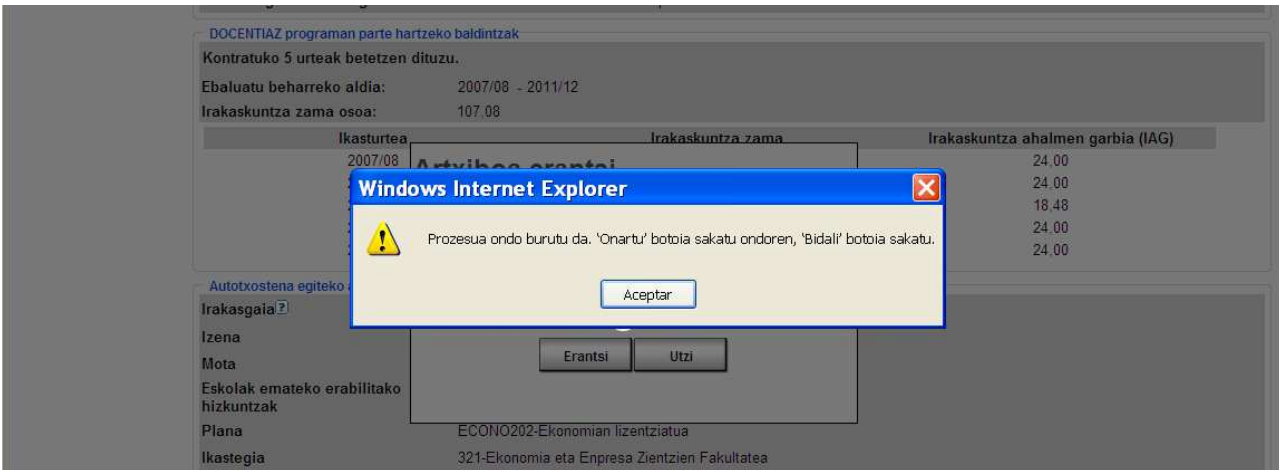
DOCENTIAZ programan parte hartzeko baldintzak

Kontratuko 5 urteak betetzen dituzu.

Ebaluatu beharreko aldia: 2007/08 - 2011/12

Irakaskuntza zama osoa: 107.08

| Ikasturtea | Irakaskuntza zama | Irakaskuntza ahalmen garbia (IAG) |
|---|---|---|
| 2007/08 | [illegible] | 24.00 |
| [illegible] | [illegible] | 24.00 |
| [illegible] | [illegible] | 18.48 |
| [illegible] | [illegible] | 24.00 |
| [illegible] | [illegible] | 24.00 |

Artxiboa erantsi

Windows Internet Explorer

Prozesua ondo burutu da. 'Onartu' botoia sakatu ondoren, 'Bidali' botoia sakatu.

Aceptar

Autotxostena egiteko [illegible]

Irakasgaia ?

Izena

Mota

Eskolak emateko erabilitako hizkuntzak

Erantsi Utzi

Plana ECONO202-Ekonomian lizentziatua

Ikastegia 321-Ekonomia eta Enpresa Zientzien Fakultatea